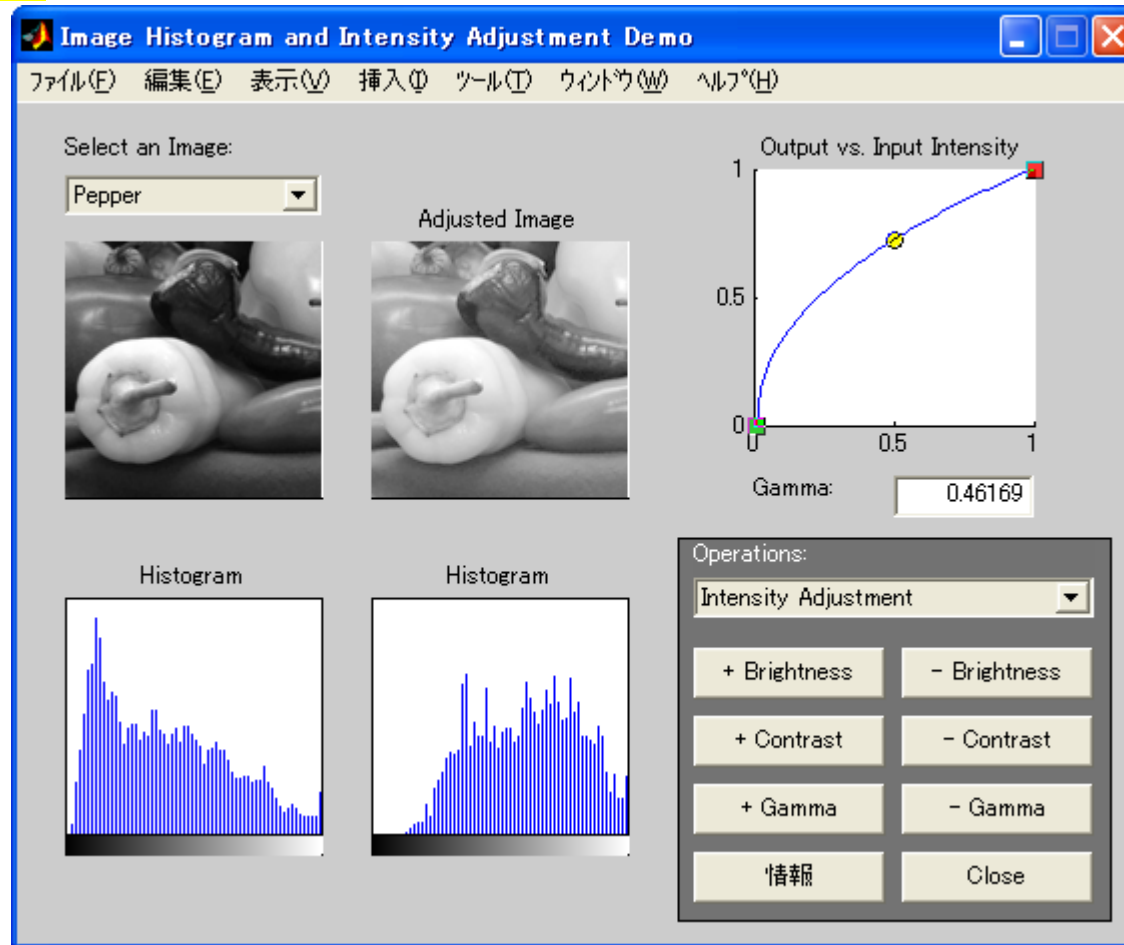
Image Histogram and Intensity Adjustment Demo

ファイル(F) 編集(E) 表示(V) 挿入(I) ツール(T) ウィンドウ(W) ヘルプ(H)

Select an Image:

Pepper

Adjusted Image

Output vs. Input Intensity

1

0.5

0

0

0.5

1

Gamma:

0.46169

Histogram

Histogram

Operations:

Intensity Adjustment

+ Brightness

- Brightness

+ Contrast

- Contrast

+ Gamma

- Gamma

情報

Close